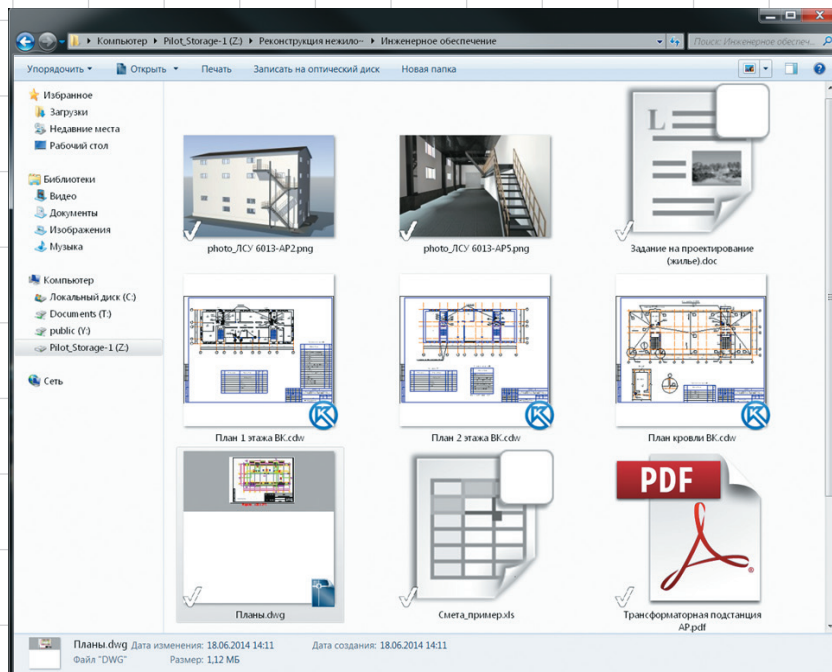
Компьютер ▸ Pilot_Storage-1 (Z:) ▸ Реконструкция нежило- ▸ Инженерное обеспечение

Поиск: Инженерное обеспеч...

Упорядочить ▾ Открыть ▾ Печать Записать на оптический диск Новая папка

Избранное
Загрузки
Недавние места
Рабочий стол

Библиотеки
Видео
Документы
Изображения
Музыка

Компьютер
Локальный диск (C:)
Documents (T:)
public (Y:)
Pilot_Storage-1 (Z:)

Сеть

photo_ЛСУ 6013-АР2.png

photo_ЛСУ 6013-АР5.png

Задание на проектирование (жилье).doc

План 1 этажа ВК.cdw

План 2 этажа ВК.cdw

План кровли ВК.cdw

Планы.dwg

Смета_пример.xls

PDF

Трансформаторная подстанция АР.pdf

Планы.dwg Дата изменения: 18.06.2014 14:11 Дата создания: 18.06.2014 14:11
Файл "DWG" Размер: 1,12 МБ